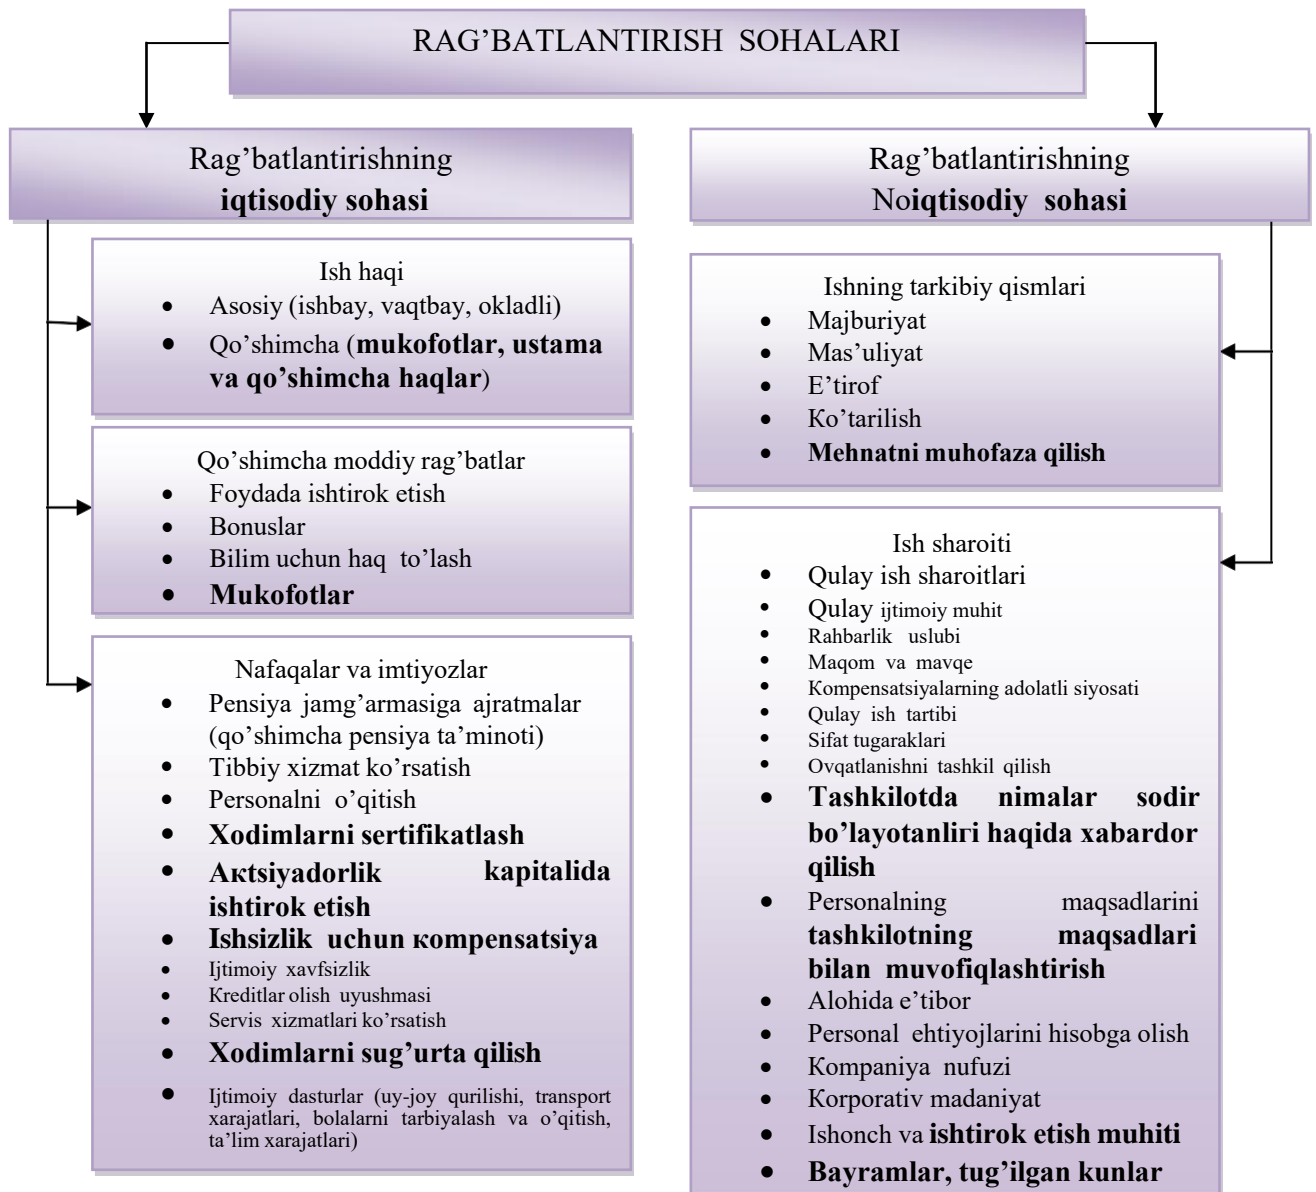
RAG'BATLANTIRISH SOHALARI

Rag'batlantirishning
iqtisodiy sohasi

Ish haqi
- Asosiy (ishbay, vaqtbay, okladli)
- Qo'shimcha (mukofotlar, ustama va qo'shimcha haqlar)

Qo'shimcha moddiy rag'batlar
- Foydada ishtirok etish
- Bonuslar
- Bilim uchun haq to'lash
- Mukofotlar

Nafaqalar va imtiyozlar
- Pensiya jamg'armasiga ajratmalar (qo'shimcha pensiya ta'minoti)
- Tibbiy xizmat ko'rsatish
- Personalni o'qitish
- Xodimlarni sertifikatlash
- Aкtsiyadorlik kapitalida ishtirok etish
- Ishsizlik uchun кompensatsiya
- Ijtimoiy xavfsizlik
- Kreditlar olish uyushmasi
- Servis xizmatlari ko'rsatish
- Xodimlarni sug'urta qilish
- Ijtimoiy dasturlar (uy-joy qurilishi, transport xarajatlari, bolalarni tarbiyalash va o'qitish, ta'lim xarajatlari)

Rag'batlantirishning
Noiqtisodiy sohasi

Ishning tarkibiy qismlari
- Majburiyat
- Mas'uliyat
- E'tirof
- Ko'tarilish
- Mehnatni muhofaza qilish

Ish sharoiti
- Qulay ish sharoitlari
- Qulay ijtimoiy muhit
- Rahbarlik uslubi
- Maqom va mavqe
- Kompensatsiyalarning adolatli siyosati
- Qulay ish tartibi
- Sifat tugaraklari
- Ovqatlanishni tashkil qilish
- Tashkilotda nimalar sodir bo'layotanliri haqida xabardor qilish
- Personalning maqsadlarini tashkilotning maqsadlari bilan muvofiqlashtirish
- Alohida e'tibor
- Personal ehtiyojlarini hisobga olish
- Кompaniya nufuzi
- Кorporativ madaniyat
- Ishonch va ishtirok etish muhiti
- Bayramlar, tug'ilgan kunlar